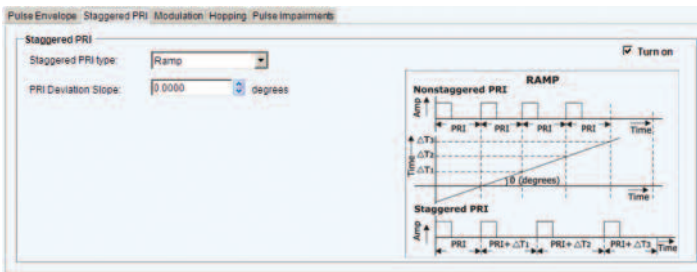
Pulse Envelope | Staggered PRI | Modulation | Hopping | Pulse Impairments

Staggered PRI

Turn on

Staggered PRI type: Ramp

PRI Deviation Slope: 0.0000 degrees

RAMP

Nonstaggered PRI

Amp

PRI PRI PRI PRI

Time

Time

$\Delta T_3$

$\Delta T_2$

$\Delta T_1$

θ (degrees)

Time

Staggered PRI

Amp

PRI PRI+ $\Delta T_1$ PRI+ $\Delta T_2$ PRI+ $\Delta T_3$ Time